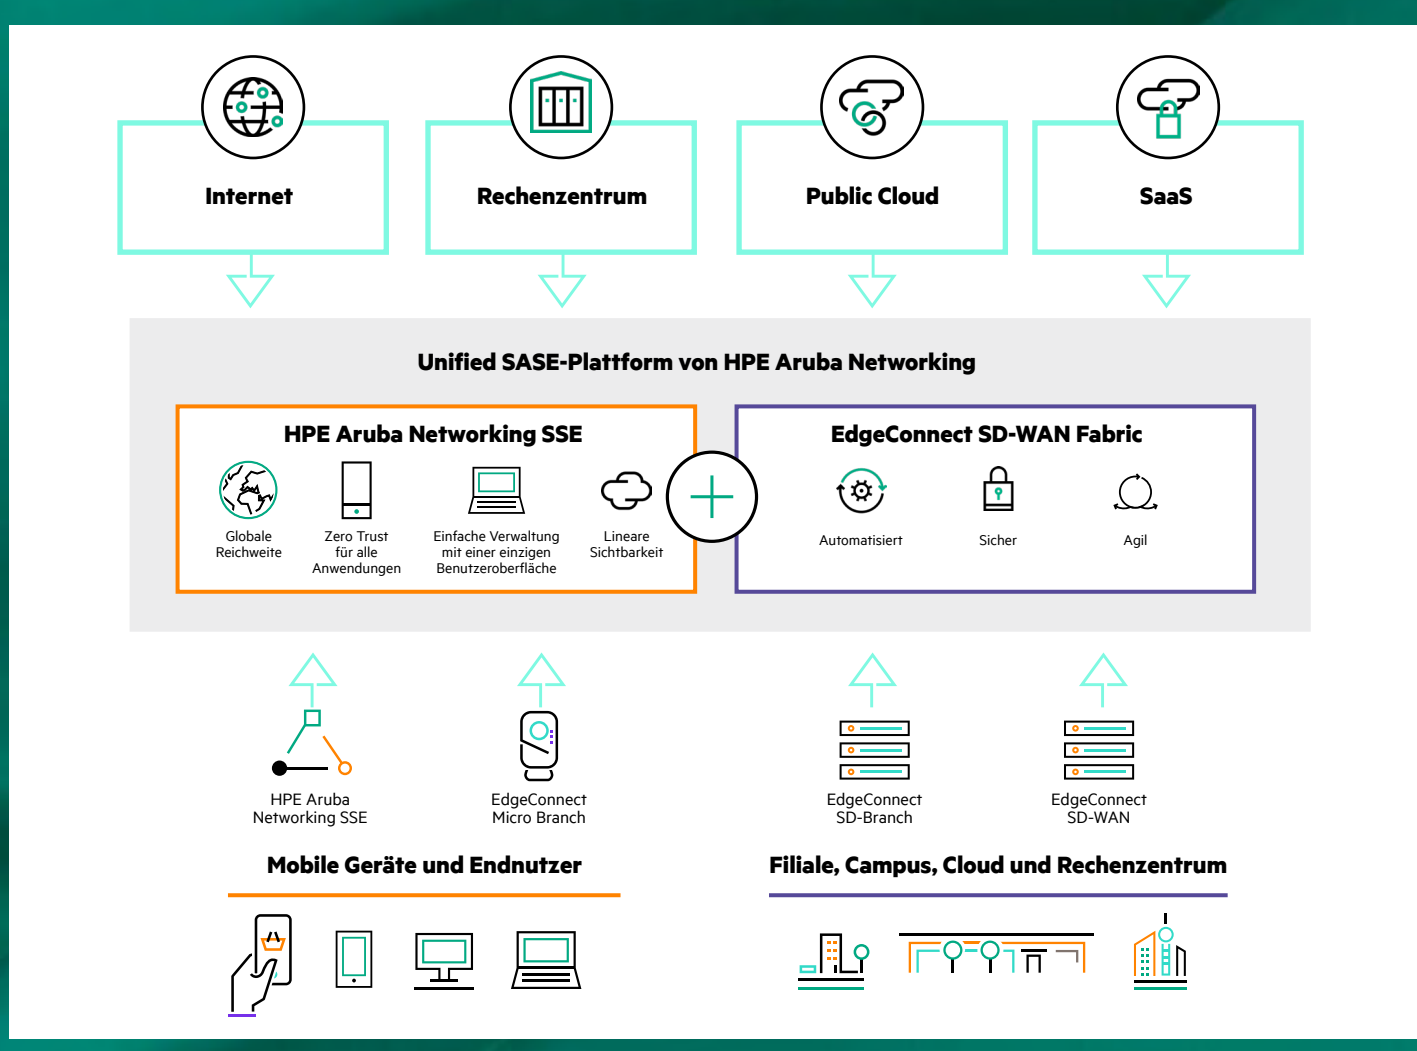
Internet

Rechenzentrum

Public Cloud

SaaS

Unified SASE-Plattform von HPE Aruba Networking

HPE Aruba Networking SSE

Globale Reichweite

Zero Trust für alle Anwendungen

Einfache Verwaltung mit einer einzigen Benutzeroberfläche

Lineare Sichtbarkeit

EdgeConnect SD-WAN Fabric

Automatisiert

Sicher

Agil

HPE Aruba Networking SSE

EdgeConnect Micro Branch

EdgeConnect SD-Branch

EdgeConnect SD-WAN

Mobile Geräte und Endnutzer

Filiale, Campus, Cloud und Rechenzentrum